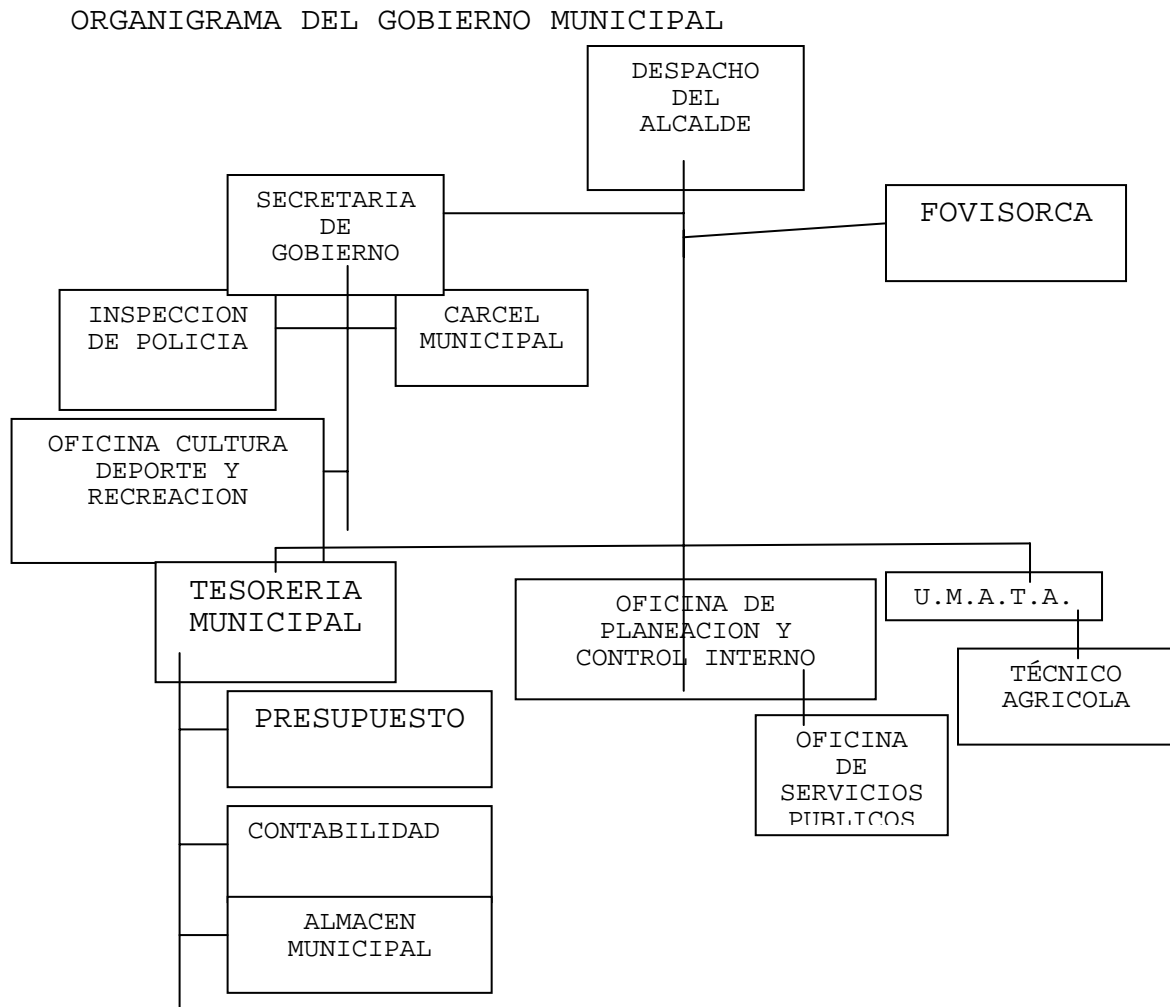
ORGANIGRAMA DEL GOBIERNO MUNICIPAL

DESPACHO DEL ALCALDE

SECRETARIA DE GOBIERNO

FOVISORCA

INSPECCION DE POLICIA

CARCEL MUNICIPAL

OFICINA CULTURA DEPORTE Y RECREACION

TESORERIA MUNICIPAL

OFICINA DE PLANEACION Y CONTROL INTERNO

U.M.A.T.A.

TÉCNICO AGRICOLA

PRESUPUESTO

OFICINA DE SERVICIOS PUBLICOS

CONTABILIDAD

ALMACEN MUNICIPAL